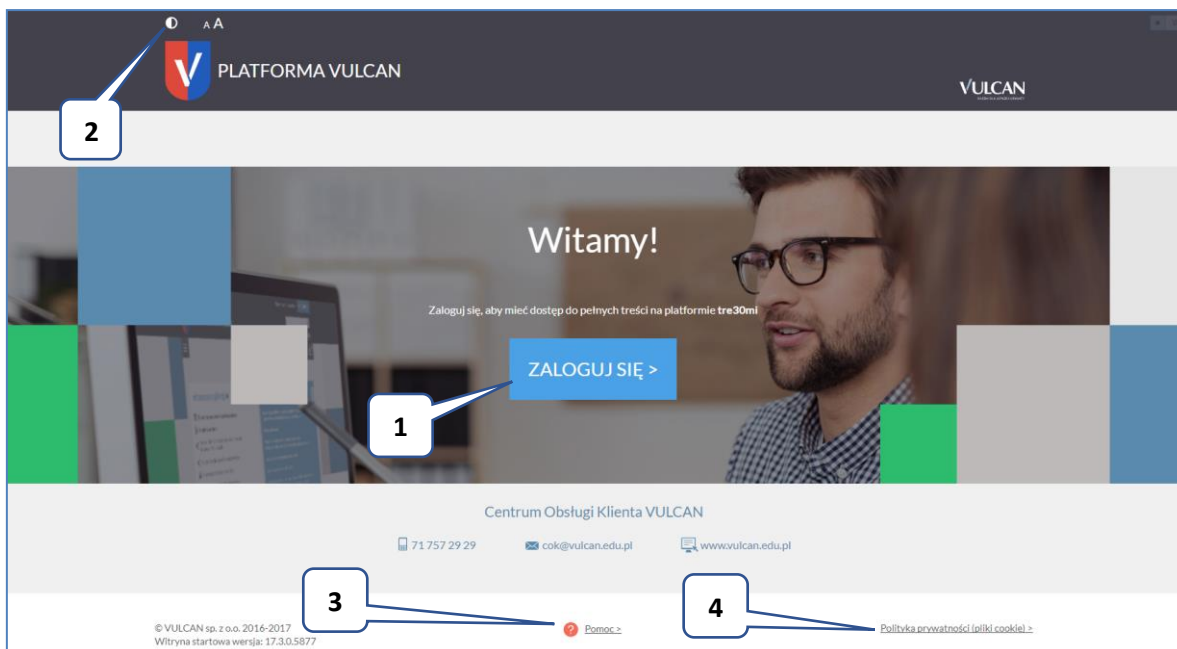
A A

PLATFORMA VULCAN

VULCAN

2

Witamy!

Zaloguj się, aby mieć dostęp do pełnych treści na platformie **tre30mi**

ZALOGUJ SIĘ >

1

Centrum Obsługi Klienta VULCAN

71 757 29 29 cok@vulcan.edu.pl www.vulcan.edu.pl

3

4

© VULCAN sp. z o.o. 2016-2017
Witryna startowa wersja: 17.3.0.5877

Pomoc >

Polityka prywatności (pliki cookie) >